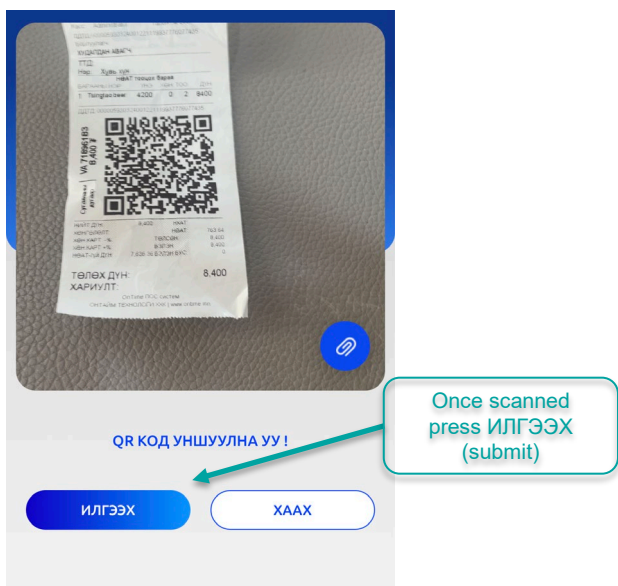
ХУДАЛДАН АВАГЧ

ТТД:

Нэр: Хувь хүн

НӨАТ төлөгч Бараа

1 Tsingtao beer 4200 0 2 8400

VA 71896183

8,400 ₮

Сугалааны дугаар

НИЙТ ДҮН: 8,400

НӨАТ:

НХАТ:

ТӨЛСӨН: 8,400

БЭЛЭН: 8,400

ХАРИУЛТ: 0

ТӨЛӨХ ДҮН: 8,400

ХАРИУЛТ:

OnTime POS систем

ОНТАЙМ ТЕХНОЛОГИ ХХК | www.ontime.mn

QR КОД УНШУУЛНА УУ !

Once scanned press ИЛГЭЭХ (submit)

ИЛГЭЭХ

ХААХ